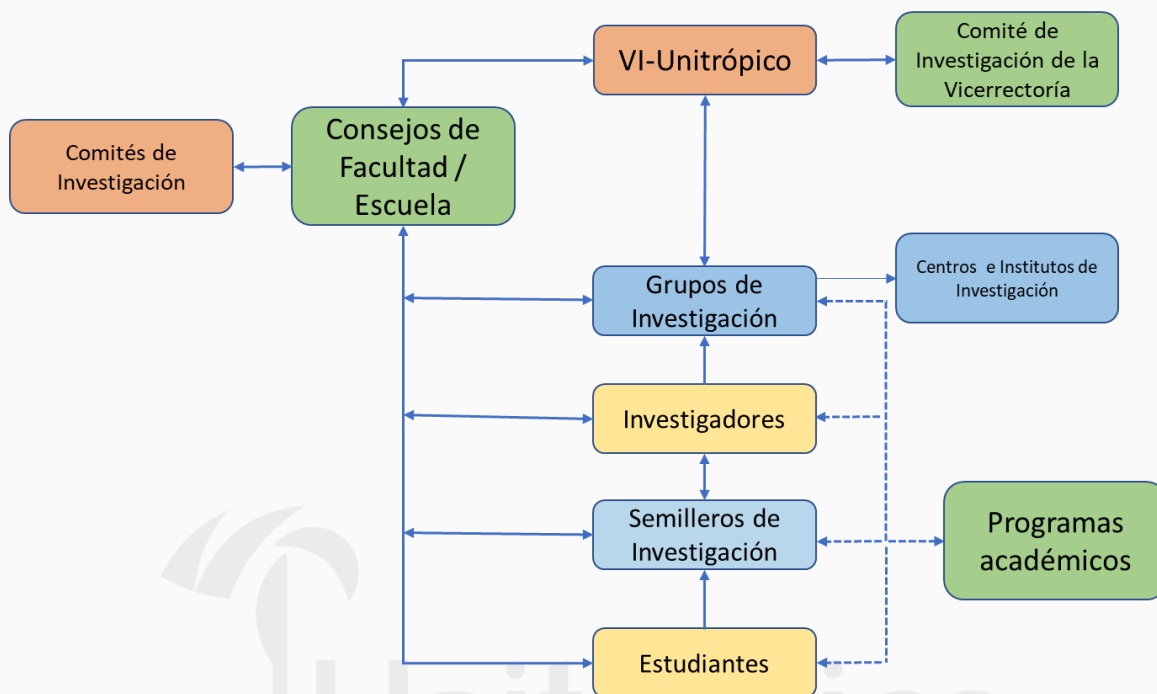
VI-Unitrópico

Comité de Investigación de la Vicerrectoría

Comités de Investigación

Consejos de Facultad / Escuela

Grupos de Investigación

Centros e Institutos de Investigación

Investigadores

Semilleros de Investigación

Programas académicos

Estudiantes